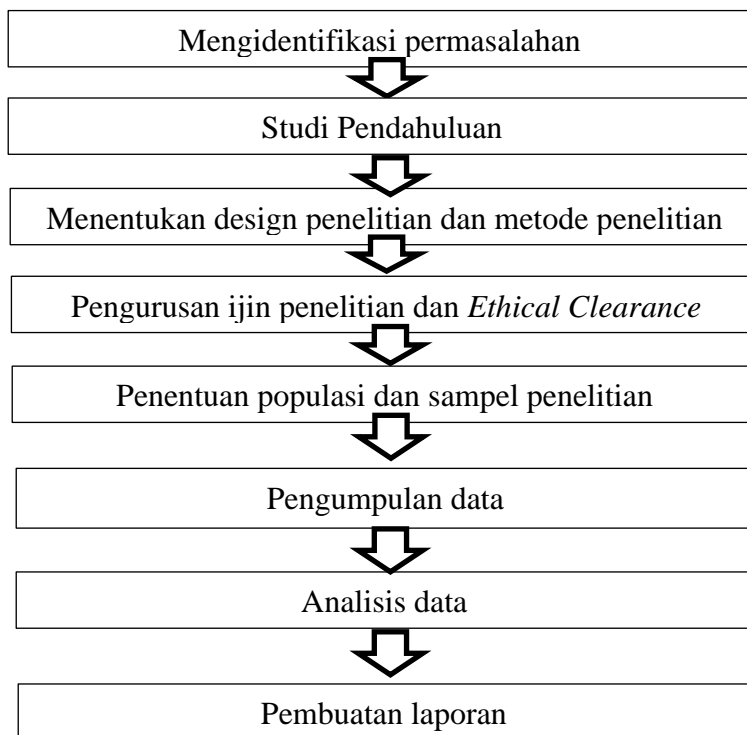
Mengidentifikasi permasalahan

Studi Pendahuluan

Menentukan design penelitian dan metode penelitian

Pengurusan ijin penelitian dan *Ethical Clearance*

Penentuan populasi dan sampel penelitian

Pengumpulan data

Analisis data

Pembuatan laporan